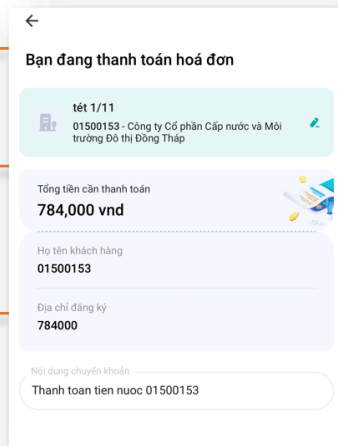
←

Bạn đang thanh toán hoá đơn

tét 1/11
01500153 - Công ty Cổ phần Cấp nước và Môi trường Đô thị Đồng Tháp

Tổng tiền cần thanh toán
784,000 vnd

Họ tên khách hàng
01500153

Địa chỉ đăng ký
784000

Nội dung chuyển khoản
Thanh toan tien nuoc 01500153